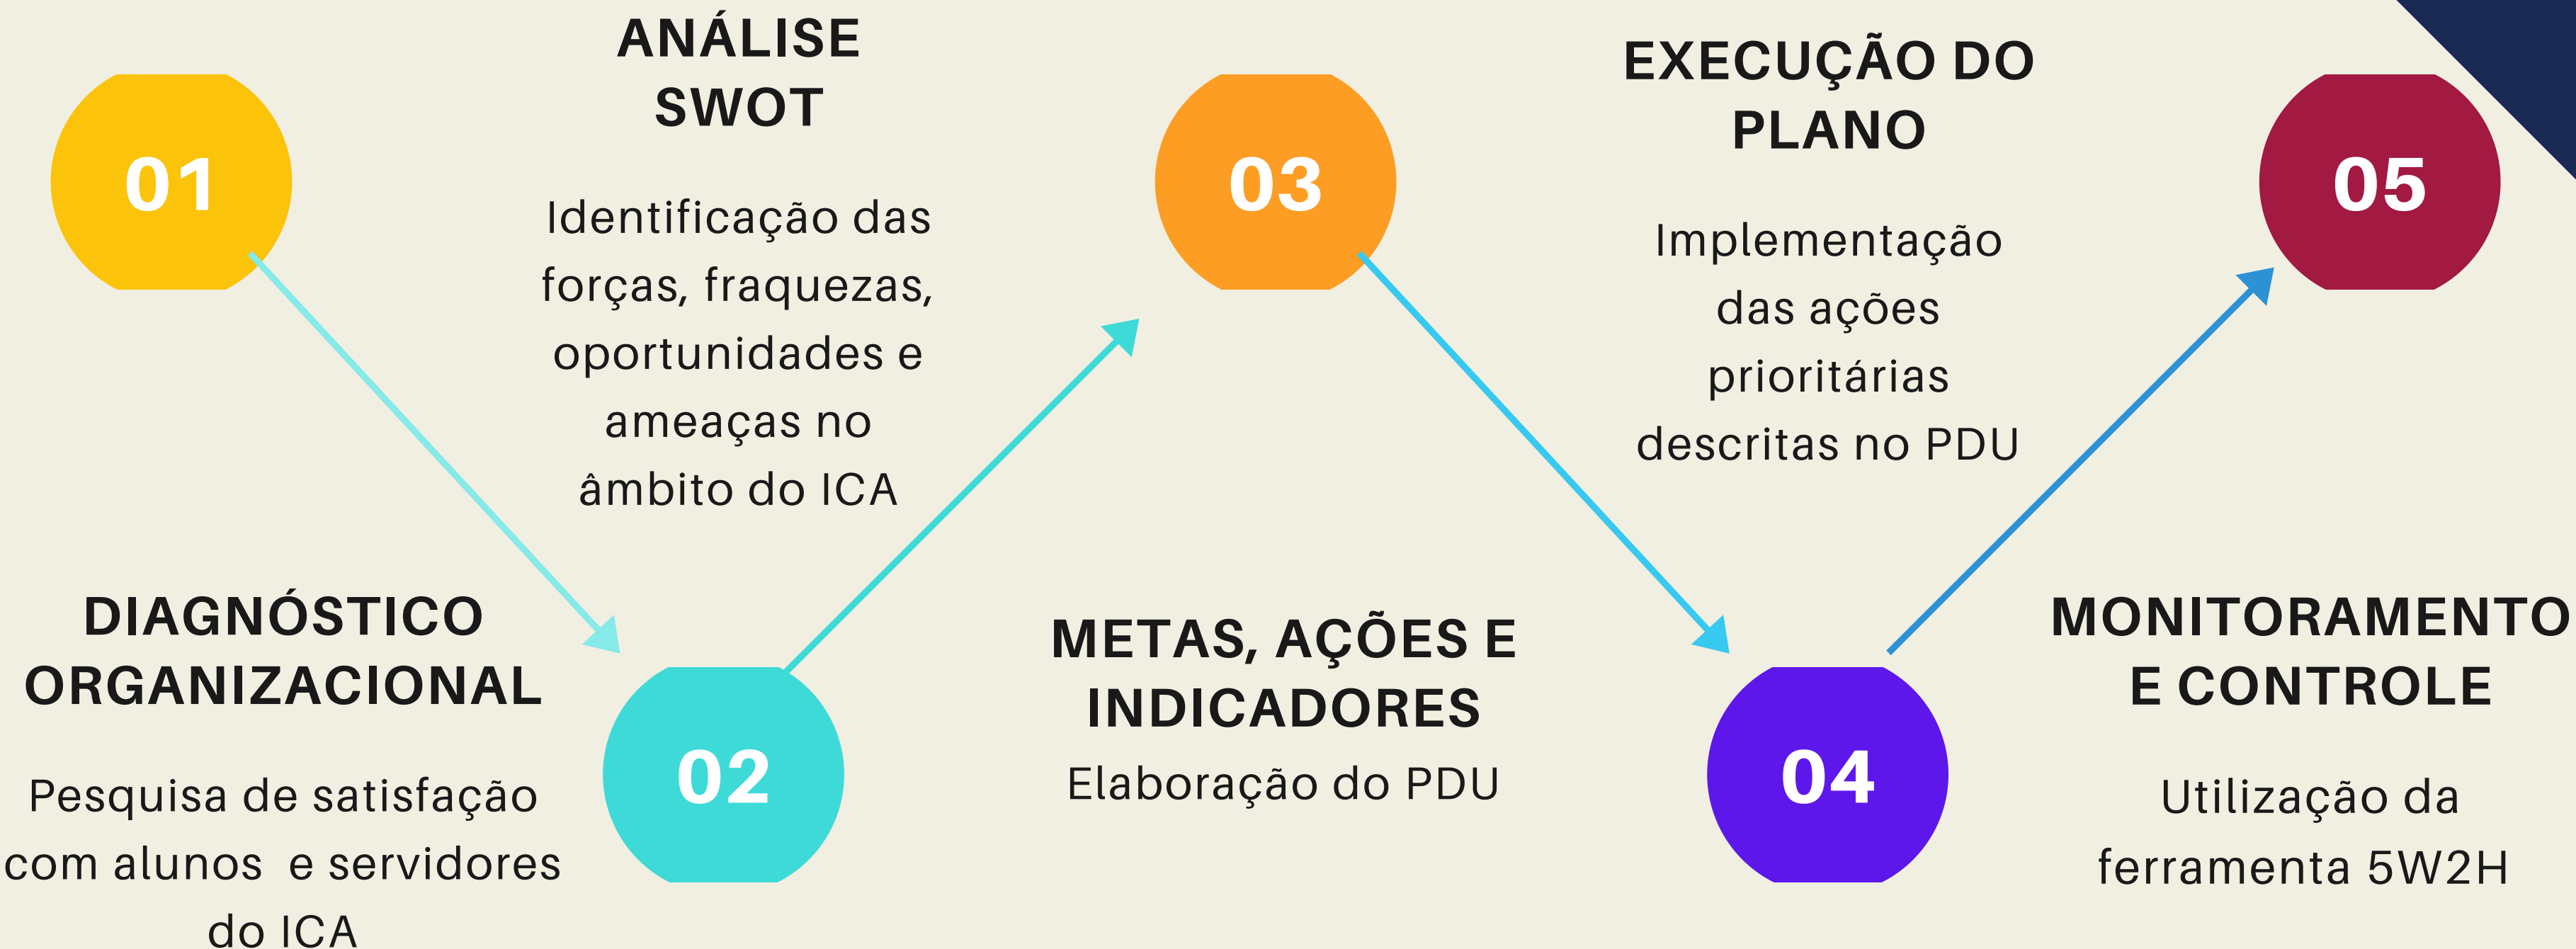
01

DIAGNÓSTICO ORGANIZACIONAL

Pesquisa de satisfação com alunos e servidores do ICA

02

ANÁLISE SWOT

Identificação das forças, fraquezas, oportunidades e ameaças no âmbito do ICA

03

METAS, AÇÕES E INDICADORES

Elaboração do PDU

04

EXECUÇÃO DO PLANO

Implementação das ações prioritárias descritas no PDU

05

MONITORAMENTO E CONTROLE

Utilização da ferramenta 5W2H